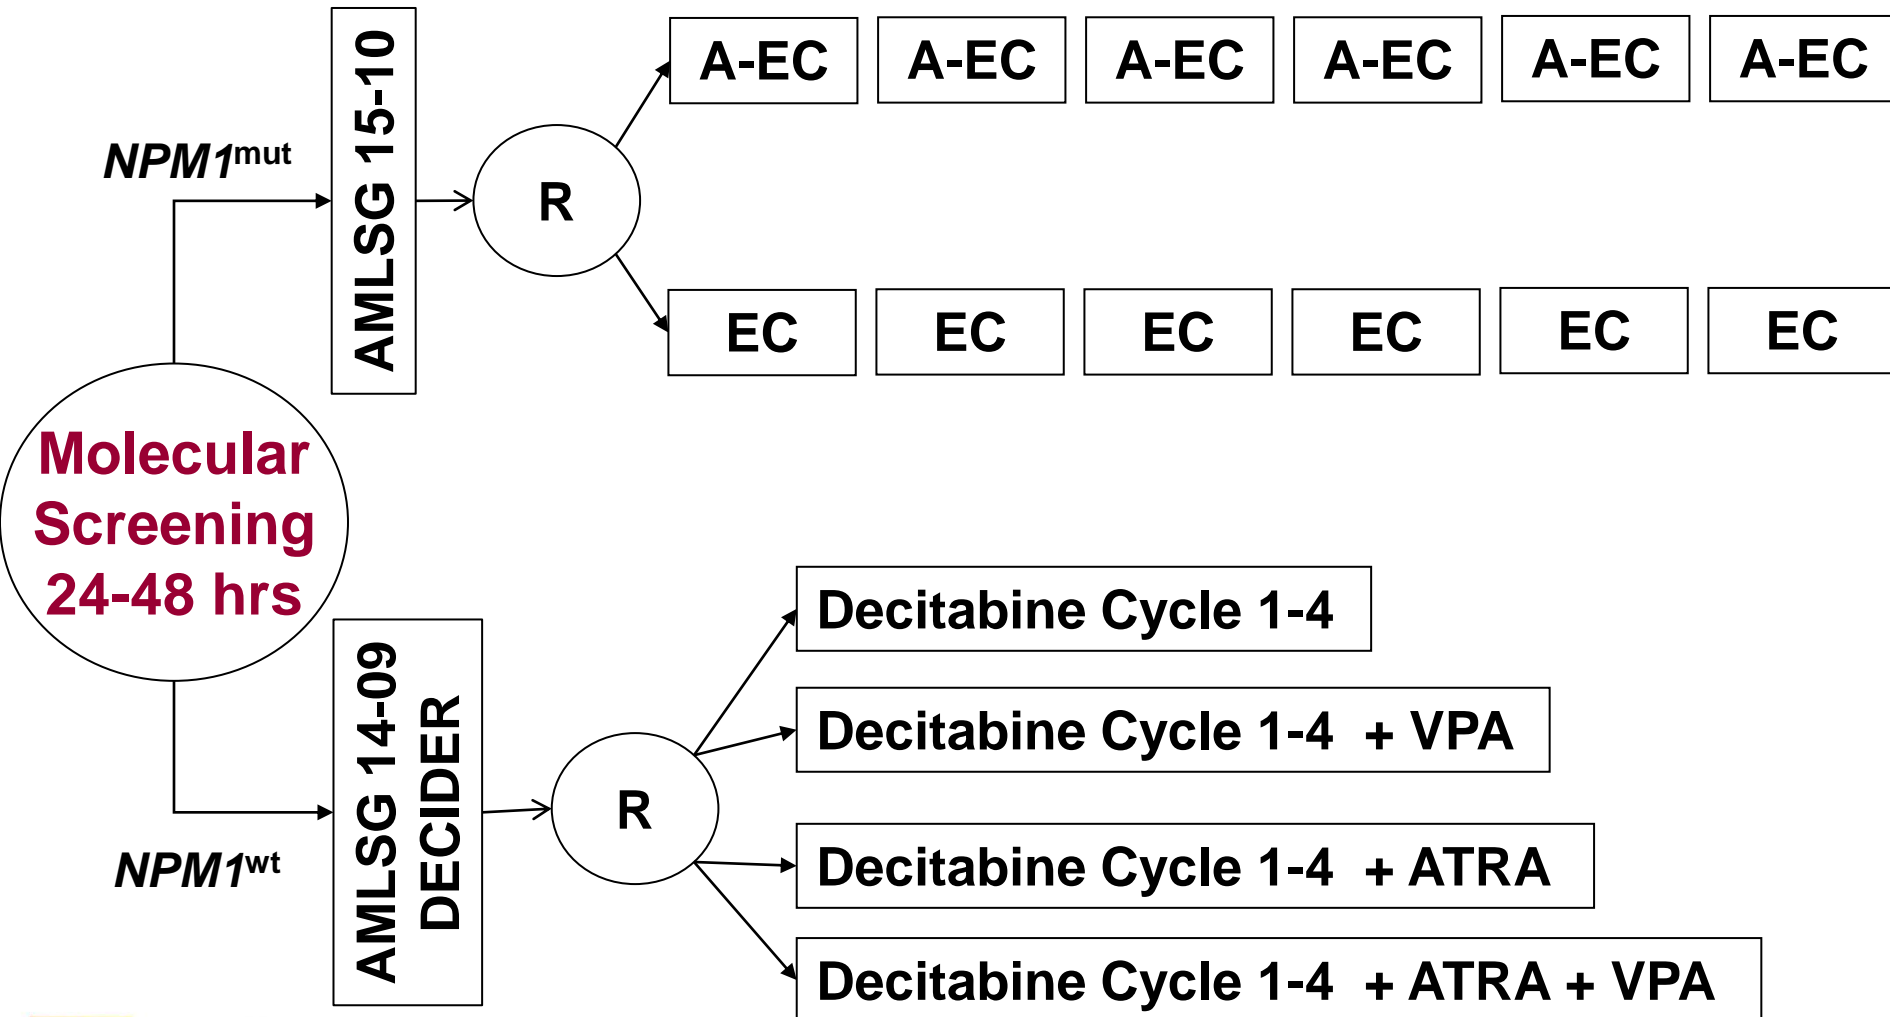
$NPM1^{mut}$

AMLSG 15-10

R

A-EC A-EC A-EC A-EC A-EC A-EC

EC EC EC EC EC EC

Molecular Screening 24-48 hrs

AMLSG 14-09 DECIDER

$NPM1^{wt}$

R

Decitabine Cycle 1-4

Decitabine Cycle 1-4 + VPA

Decitabine Cycle 1-4 + ATRA

Decitabine Cycle 1-4 + ATRA + VPA